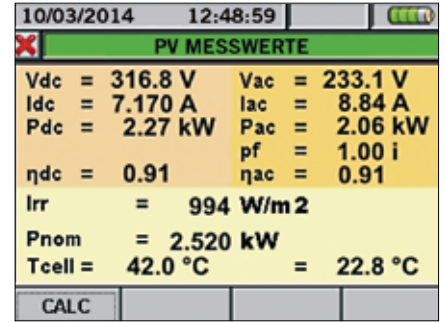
10/03/2014 12:48:59

PV MESSWERTE

| | | | | | |
|---|---|---|---|---|---|
| Vdc | = | 316.8 V | Vac | = | 233.1 V |
| Idc | = | 7.170 A | Iac | = | 8.84 A |
| Pdc | = | 2.27 kW | Pac | = | 2.06 kW |
| | | | pf | = | 1.00 i |
| ηdc | = | 0.91 | ηac | = | 0.91 |

Irr = 994 W/m2

Pnom = 2.520 kW

Tcell = 42.0 °C = 22.8 °C

CALC